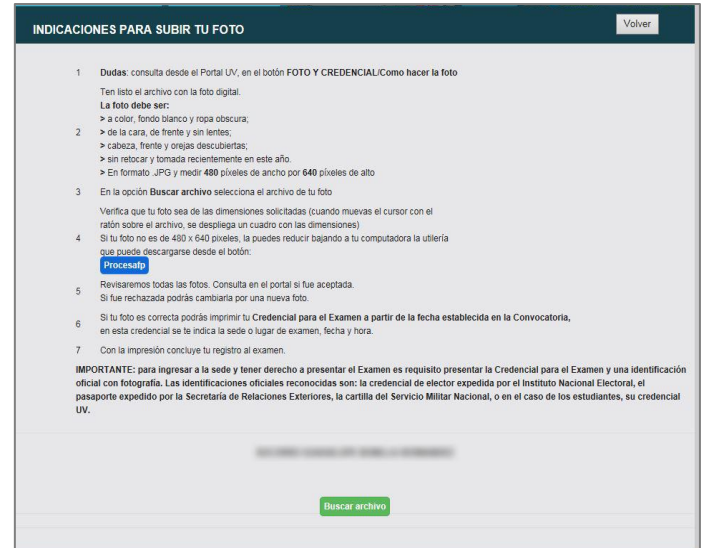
INDICACIONES PARA SUBIR TU FOTO

Volver

1 **Dudas**: consulta desde el Portal UV, en el botón **FOTO Y CREDENCIAL/Como hacer la foto**

2 Ten listo el archivo con la foto digital.
**La foto debe ser:**
> a color, fondo blanco y ropa obscura;
> de la cara, de frente y sin lentes;
> cabeza, frente y orejas descubiertas;
> sin retocar y tomada recientemente en este año.
> En formato .JPG y medir **480** píxeles de ancho por **640** píxeles de alto

3 En la opción **Buscar archivo** selecciona el archivo de tu foto

4 Verifica que tu foto sea de las dimensiones solicitadas (cuando muevas el cursor con el ratón sobre el archivo, se despliega un cuadro con las dimensiones)
Si tu foto no es de 480 x 640 pixeles, la puedes reducir bajando a tu computadora la utilería que puede descargarse desde el botón:
Procesafp

5 Revisaremos todas las fotos. Consulta en el portal si fue aceptada.
Si fue rechazada podrás cambiarla por una nueva foto.

6 Si tu foto es correcta podrás imprimir tu **Credencial para el Examen a partir de la fecha establecida en la Convocatoria,** en esta credencial se te indica la sede o lugar de examen, fecha y hora.

7 Con la impresión concluye tu registro al examen.

**IMPORTANTE: para ingresar a la sede y tener derecho a presentar el Examen es requisito presentar la Credencial para el Examen y una identificación oficial con fotografía. Las identificaciones oficiales reconocidas son: la credencial de elector expedida por el Instituto Nacional Electoral, el pasaporte expedido por la Secretaría de Relaciones Exteriores, la cartilla del Servicio Militar Nacional, o en el caso de los estudiantes, su credencial UV.**

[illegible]

Buscar archivo